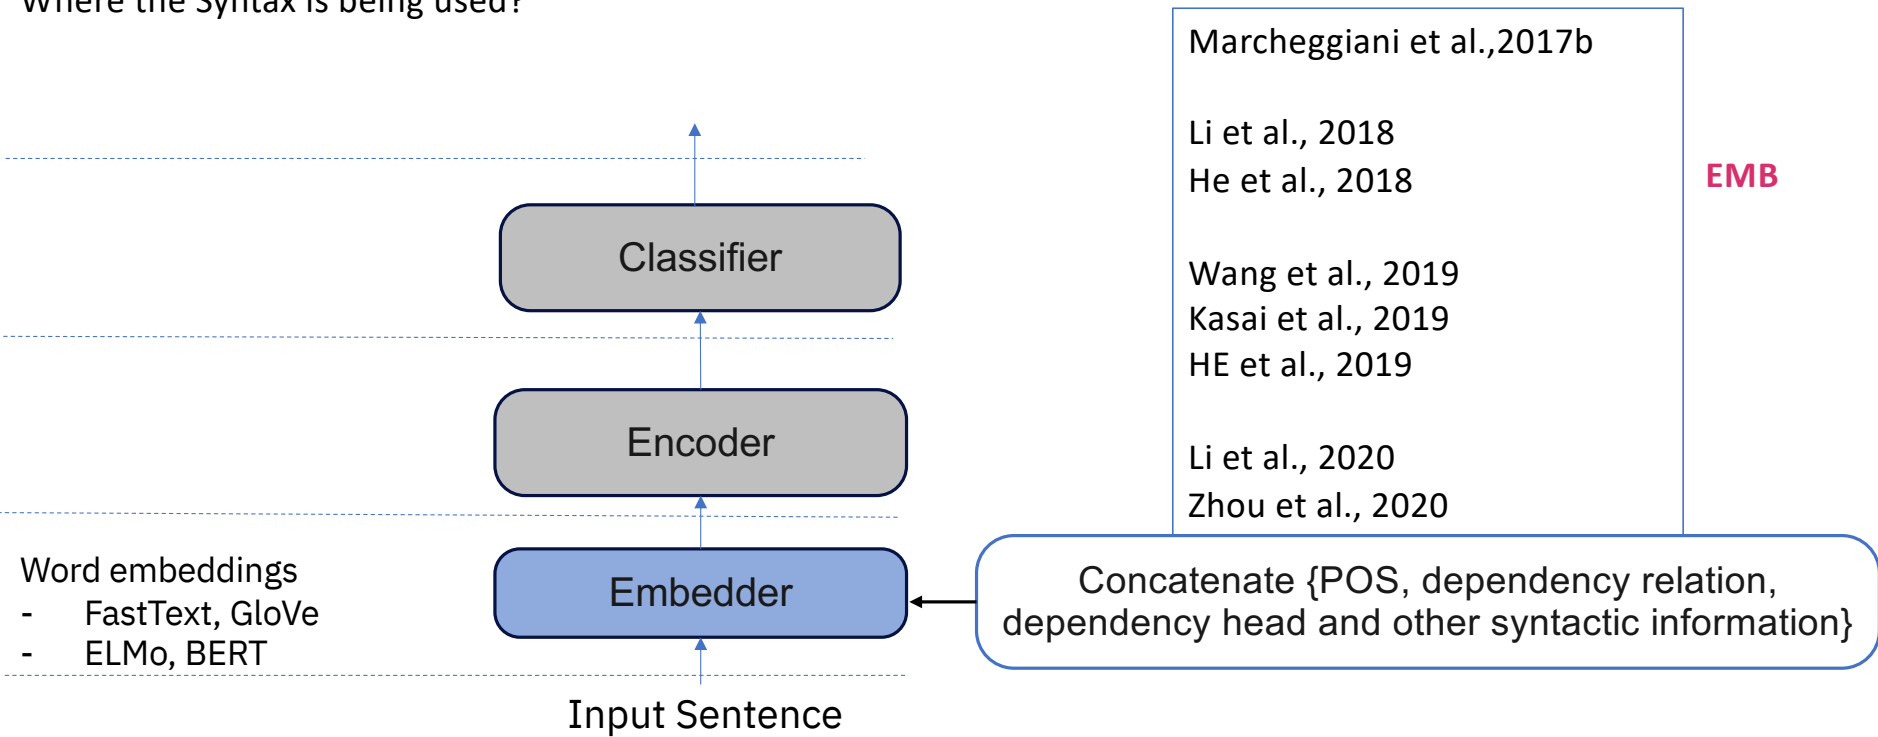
Where the Syntax is being used?

Classifier

Encoder

Embedder

Input Sentence

Word embeddings
- FastText, GloVe
- ELMo, BERT

Marcheggiani et al.,2017b

Li et al., 2018
He et al., 2018

Wang et al., 2019
Kasai et al., 2019
HE et al., 2019

Li et al., 2020
Zhou et al., 2020

EMB

Concatenate {POS, dependency relation, dependency head and other syntactic information}